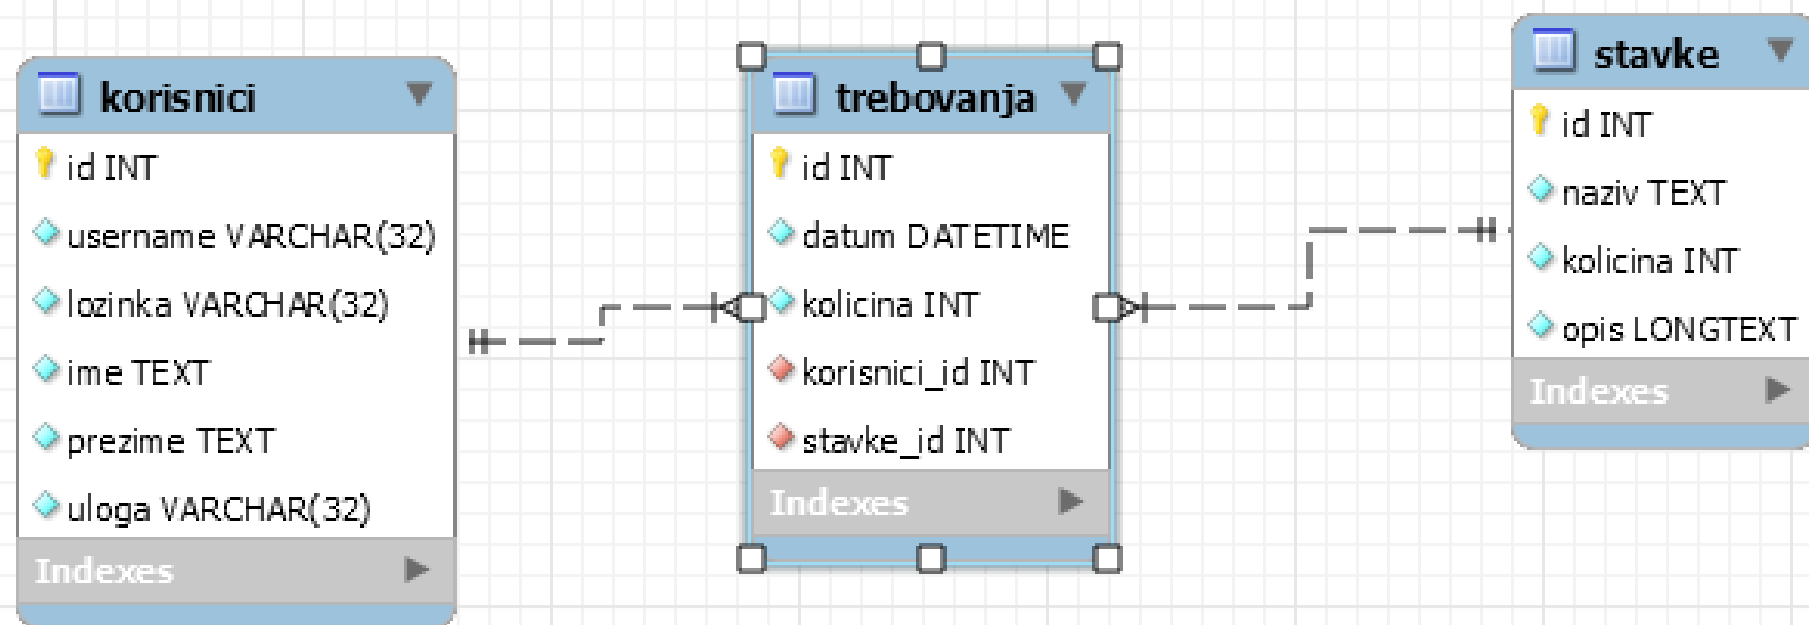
korisnici
id INT
username VARCHAR(32)
lozinka VARCHAR(32)
ime TEXT
prezime TEXT
uloga VARCHAR(32)
Indexes

trebovanja
id INT
datum DATETIME
kolicina INT
korisnici_id INT
stavke_id INT
Indexes

stavke
id INT
naziv TEXT
kolicina INT
opis LONGTEXT
Indexes